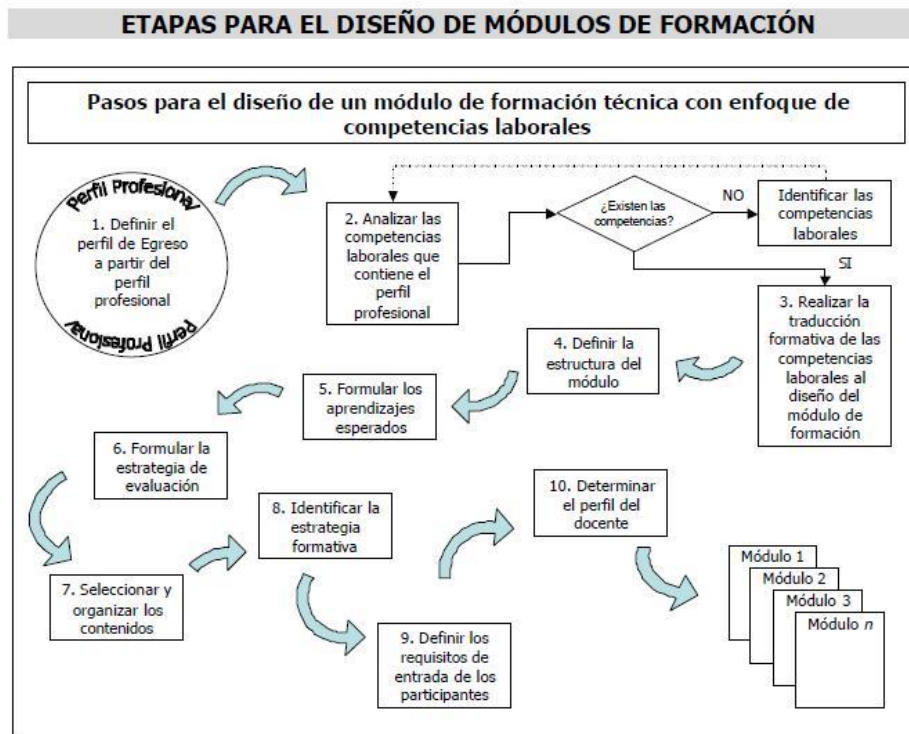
ETAPAS PARA EL DISEÑO DE MÓDULOS DE FORMACIÓN

Pasos para el diseño de un módulo de formación técnica con enfoque de competencias laborales

Perfil Profesional

1. Definir el perfil de Egreso a partir del perfil profesional

Perfil Profesional

2. Analizar las competencias laborales que contiene el perfil profesional

¿Existen las competencias?

NO

Identificar las competencias laborales

SI

3. Realizar la traducción formativa de las competencias laborales al diseño del módulo de formación

4. Definir la estructura del módulo

5. Formular los aprendizajes esperados

6. Formular la estrategia de evaluación

7. Seleccionar y organizar los contenidos

8. Identificar la estrategia formativa

9. Definir los requisitos de entrada de los participantes

10. Determinar el perfil del docente

Módulo 1

Módulo 2

Módulo 3

Módulo $n$